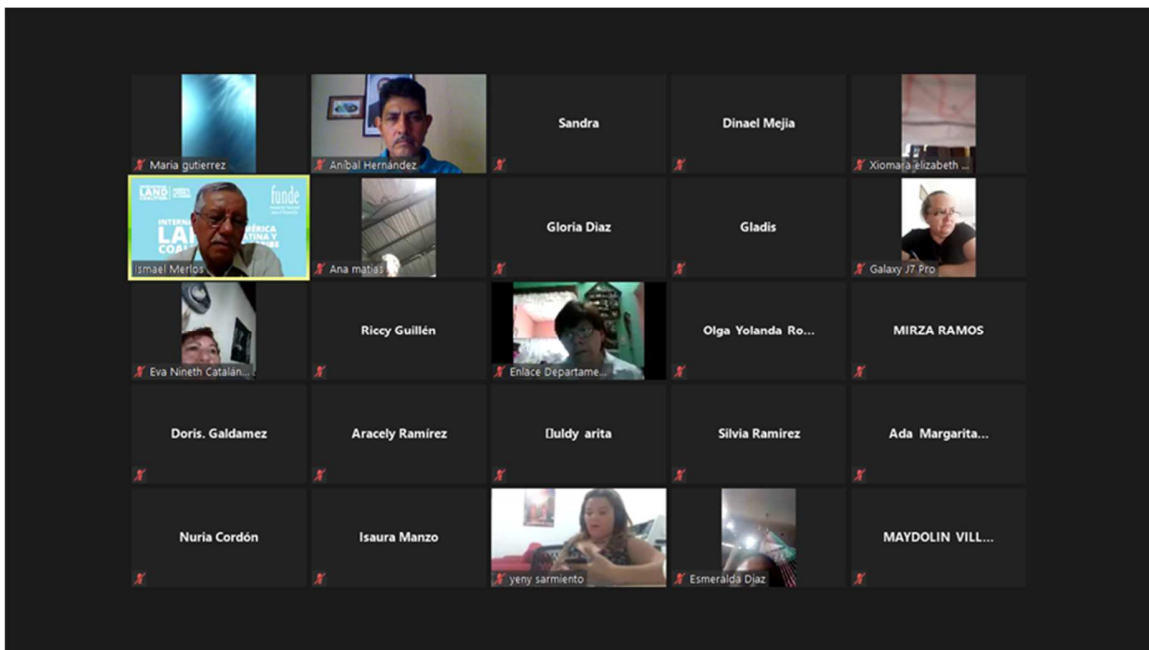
Maria gutierrez

Anibal Hernández

Sandra

Dinael Mejia

Xiomara elizabeth ...

LAND COALITION

funde

INTER... LA... AMÉRICA LATINA Y ... COA... CARIBE

ismael Merlos

Ana matias

Gloria Diaz

Gladis

Galaxy J7 Pro

Eva Nineth Catalán...

Riccy Guillén

Enlace Departame...

Olga Yolanda Ro...

MIRZA RAMOS

Doris. Galdamez

Aracely Ramírez

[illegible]uldy arita

Silvia Ramirez

Ada Margarita...

Nuria Cordón

Isaura Manzo

yeny sarmiento

Esmeralda Diaz

MAYDOLIN VILL...